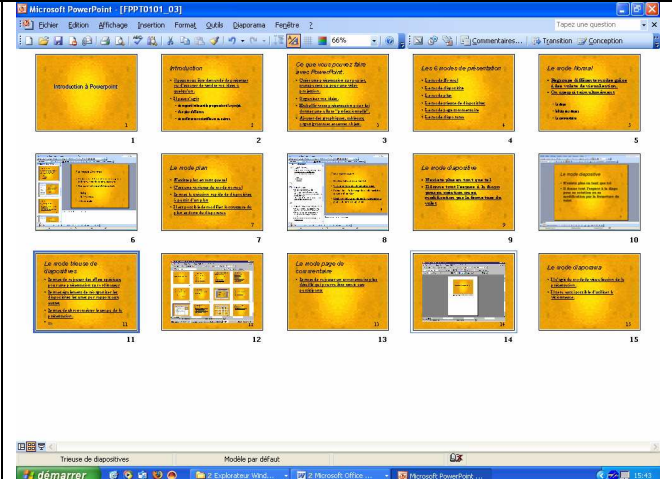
Microsoft PowerPoint - [FPPT0101_03]

Fichier Edition Affichage Insertion Format Outils Diaporama Fenêtre ?

Tapez une question

66%

Commentaires... Transition Conception

Introduction à Powerpoint

1

Introduction

2

Ce que vous pouvez faire avec PowerPoint.

3

Les 6 modes de présentation

4

Le mode Normal

5

6

Le mode plan

7

8

Le mode diapositive

9

10

Le mode trieuse de diapositives

11

12

Le mode page de commentaire

13

14

Le mode diaporama

15

Trieuse de diapositives Modèle par défaut

démarrer 2 Explorateur Wind... 2 Microsoft Office ... Microsoft PowerPoint ... 15:43